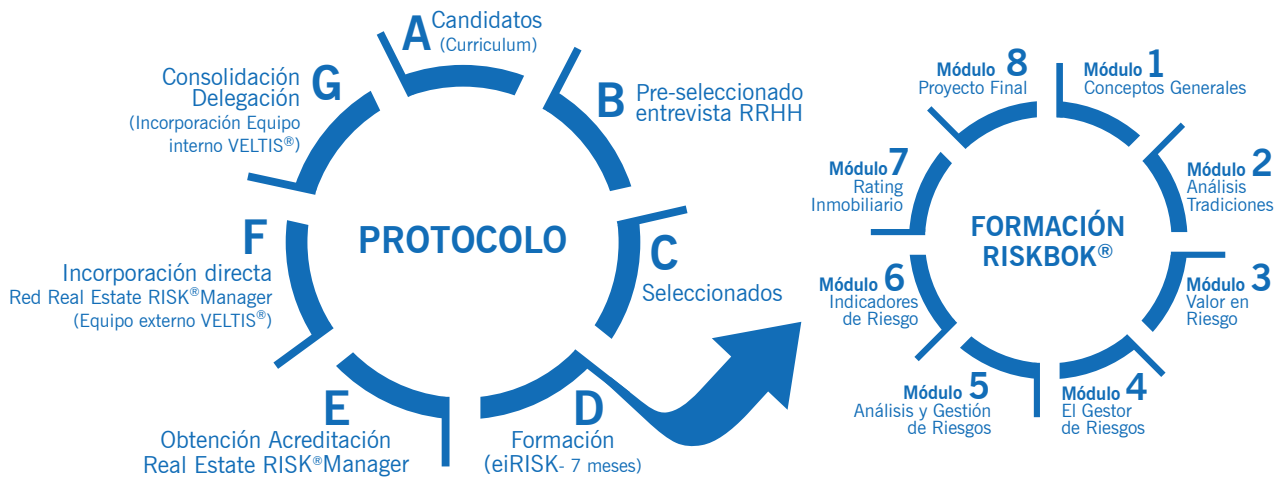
PROTOCOLO

A Candidatos
(Curriculum)

B Pre-seleccionado
entrevista RRHH

C
Seleccionados

D
Formación
(eiRISK- 7 meses)

E
Obtención Acreditación
Real Estate RISK®Manager

F
Incorporación directa
Red Real Estate RISK®Manager
(Equipo externo VELTIS®)

Consolidación G
Delegación
(Incorporación Equipo
interno VELTIS®)

FORMACIÓN
RISKBOK®

Módulo 1
Conceptos Generales

Módulo 2
Análisis
Tradiciones

Módulo 3
Valor en
Riesgo

Módulo 4
El Gestor
de Riesgos

Módulo 5
Análisis y Gestión
de Riesgos

Módulo 6
Indicadores
de Riesgo

Módulo 7
Rating
Inmobiliario

Módulo 8
Proyecto Final